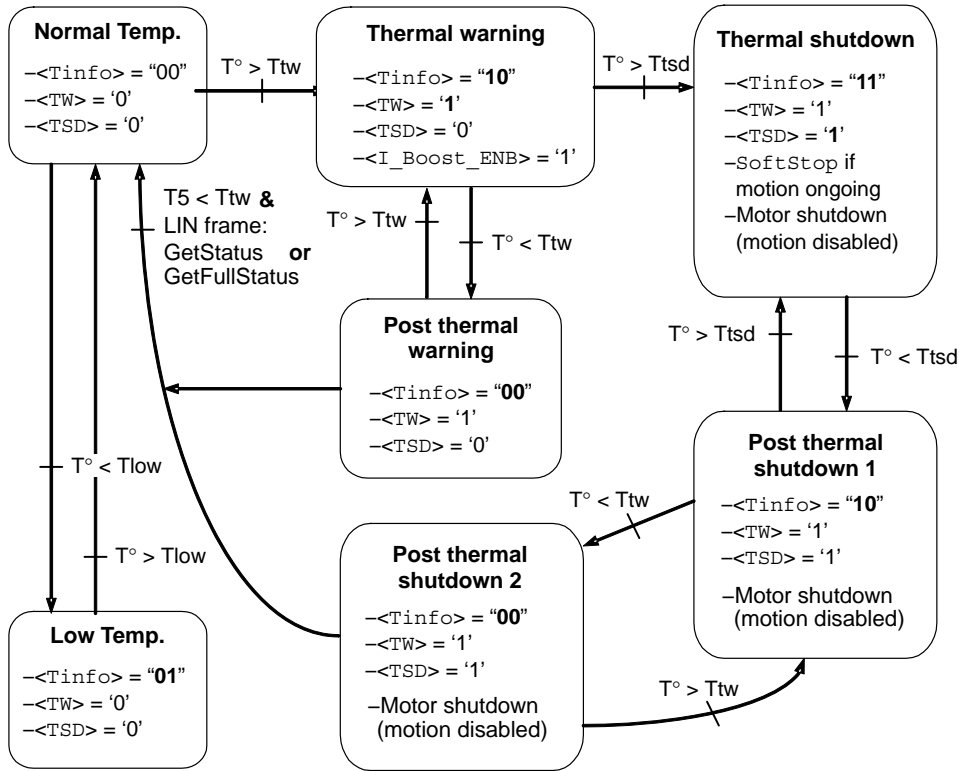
**Normal Temp.**

–<Tinfo> = "00"
–<TW> = '0'
–<TSD> = '0'

T° > Ttw

**Thermal warning**

–<Tinfo> = "**10**"
–<TW> = '**1**'
–<TSD> = '0'
–<I_Boost_ENB> = '1'

T° > Ttsd

**Thermal shutdown**

–<Tinfo> = "**11**"
–<TW> = '1'
–<TSD> = '**1**'
–SoftStop if motion ongoing
–Motor shutdown (motion disabled)

T5 < Ttw **&** LIN frame: GetStatus **or** GetFullStatus

T° > Ttw

T° < Ttw

**Post thermal warning**

–<Tinfo> = "**00**"
–<TW> = '1'
–<TSD> = '0'

T° > Ttsd

T° < Ttsd

T° < Tlow

T° > Tlow

**Post thermal shutdown 1**

–<Tinfo> = "**10**"
–<TW> = '1'
–<TSD> = '1'
–Motor shutdown (motion disabled)

T° < Ttw

**Post thermal shutdown 2**

–<Tinfo> = "**00**"
–<TW> = '1'
–<TSD> = '1'
–Motor shutdown (motion disabled)

T° > Ttw

**Low Temp.**

–<Tinfo> = "**01**"
–<TW> = '0'
–<TSD> = '0'